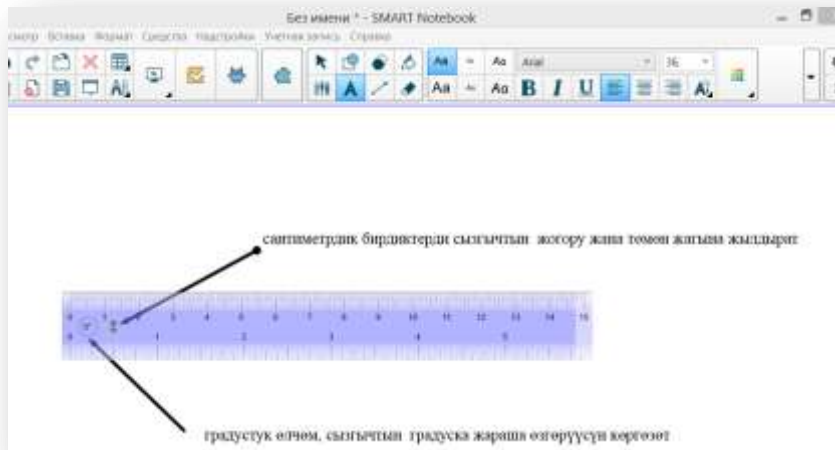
Без имени * - SMART Notebook

смотр Вставка Формат Средства Надстройки Учетная запись Справка

Aa Aa Aa Arial 36

B I U

сантиметрдик бирдиктерди сызгычтын жогору жана төмөн жагына жылдырат

0 1 2 3 4 5 6 7 8 9 10 11 12 13 14 15

0 1 2 3 4 5

градустук өлчөм, сызгычтын градуска жараша өзгөрүүсүн көргөзөт